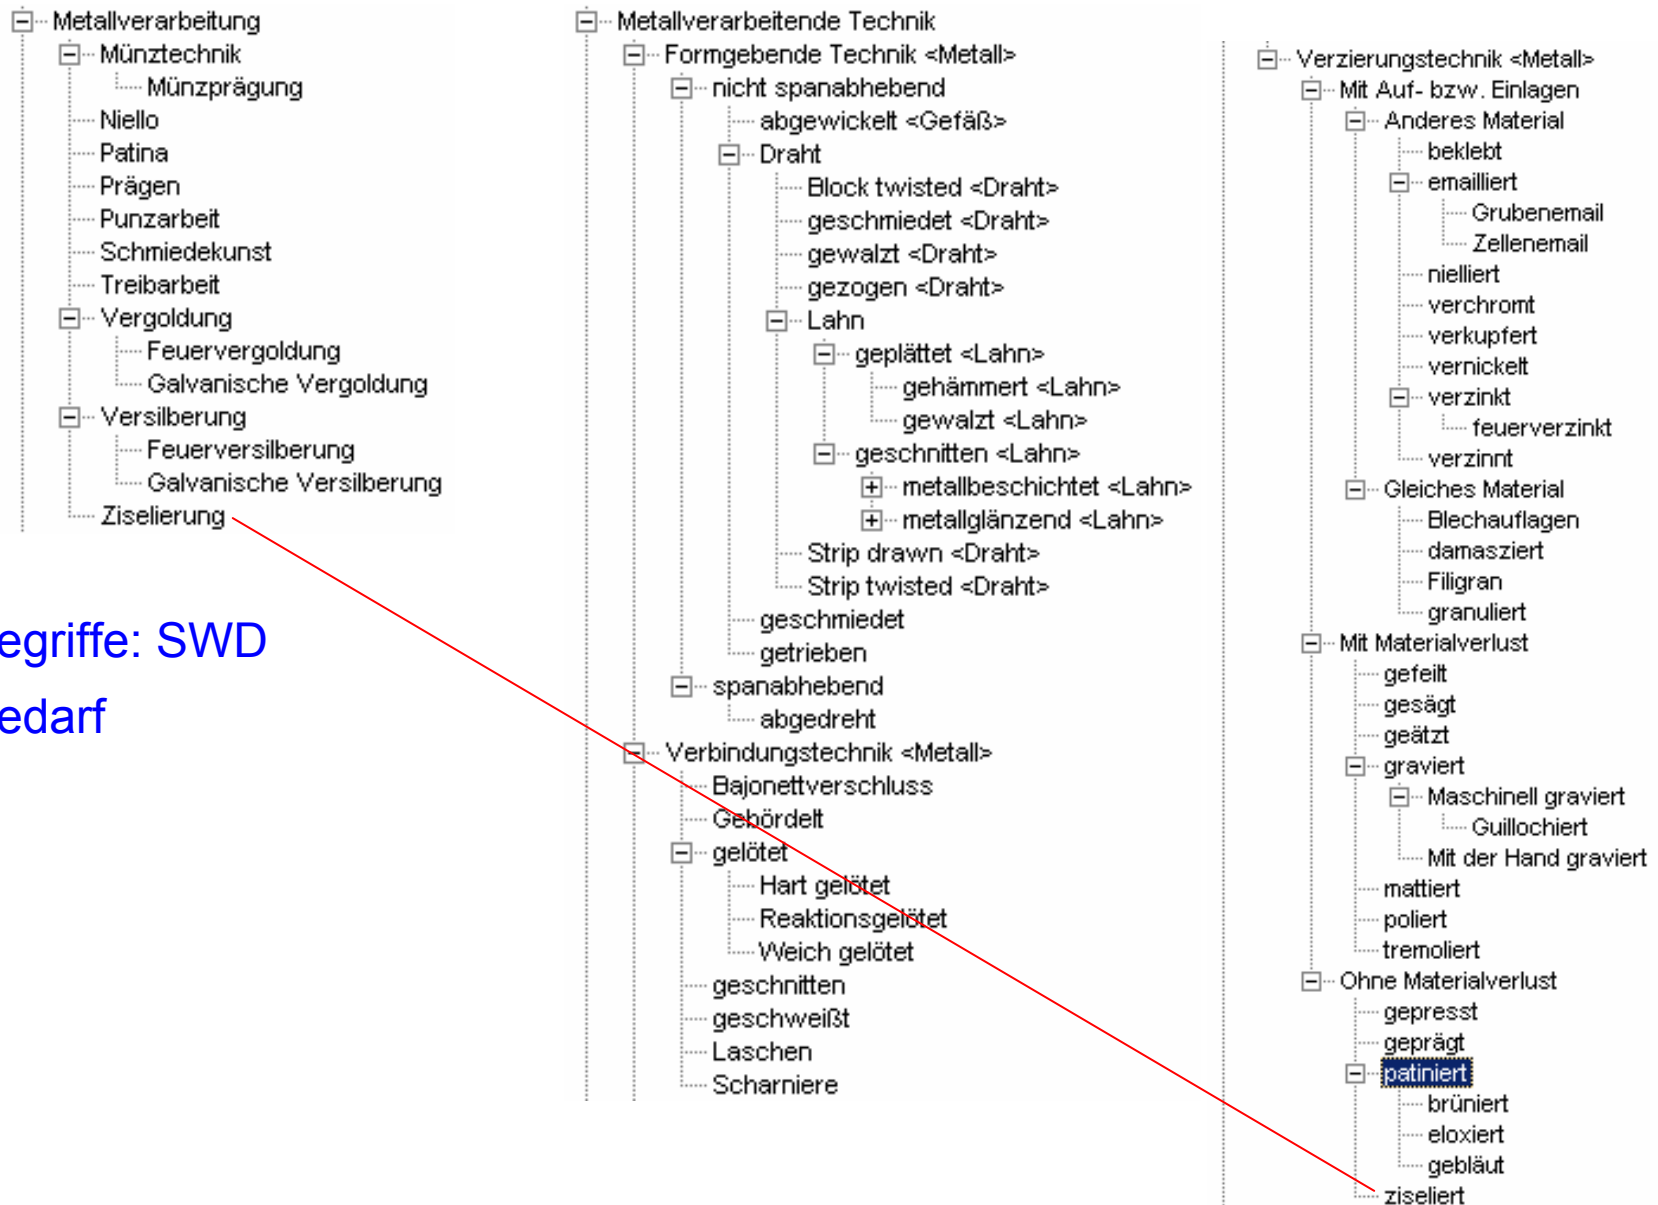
Metallverarbeitung
Münztechnik
Münzprägung
Niello
Patina
Prägen
Punzarbeit
Schmiedekunst
Treibarbeit
Vergoldung
Feuervergoldung
Galvanische Vergoldung
Versilberung
Feuerversilberung
Galvanische Versilberung
Ziselierung

egriffe: SWD
edarf

Metallverarbeitende Technik
Formgebende Technik <Metall>
nicht spanabhebend
abgewickelt <Gefäß>
Draht
Block twisted <Draht>
geschmiedet <Draht>
gewalzt <Draht>
gezogen <Draht>
Lahn
geplättet <Lahn>
gehämmert <Lahn>
gewalzt <Lahn>
geschnitten <Lahn>
metallbeschichtet <Lahn>
metallglänzend <Lahn>
Strip drawn <Draht>
Strip twisted <Draht>
geschmiedet
getrieben
spanabhebend
abgedreht
Verbindungstechnik <Metall>
Bajonettverschluss
Gebördelt
gelötet
Hart gelötet
Reaktionsgelötet
Weich gelötet
geschnitten
geschweißt
Laschen
Scharniere

Verzierungstechnik <Metall>
Mit Auf- bzw. Einlagen
Anderes Material
beklebt
emailliert
Grubenemail
Zellenemail
nielliert
verchromt
verkupfert
vernickelt
verzinkt
feuerverzinkt
verzinnt
Gleiches Material
Blechauflagen
damasziert
Filigran
granuliert
Mit Materialverlust
gefeilt
gesägt
geätzt
graviert
Maschinell graviert
Guillochiert
Mit der Hand graviert
mattiert
poliert
tremoliert
Ohne Materialverlust
gepresst
geprägt
patiniert
brüniert
eloxiert
gebläut
ziseliert